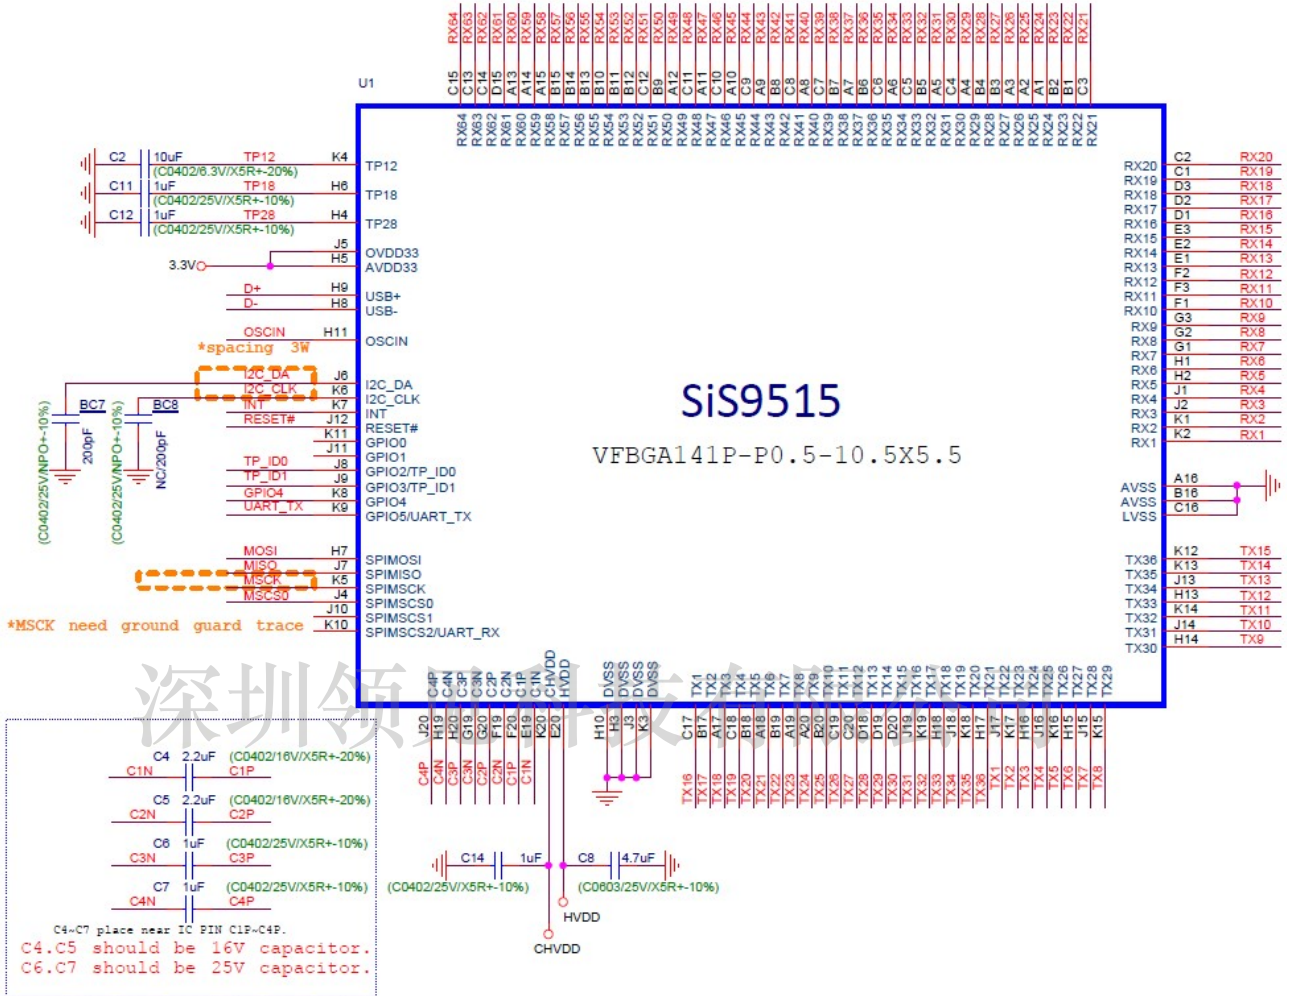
RX64 RX63 RX62 RX61 RX60 RX59 RX58 RX57 RX56 RX55 RX54 RX53 RX52 RX51 RX50 RX49 RX48 RX47 RX46 RX45 RX44 RX43 RX42 RX41 RX40 RX39 RX38 RX37 RX36 RX35 RX34 RX33 RX32 RX31 RX30 RX29 RX28 RX27 RX26 RX25 RX24 RX23 RX22 RX21

C15 C13 C14 D15 A13 A14 A15 B15 B14 B13 B10 B11 B12 C12 B9 A12 C11 A11 C10 A10 C9 A9 B8 C8 A8 C7 B7 A7 B6 C6 A6 C5 B5 A5 C4 A4 B4 B3 A3 A2 A1 B2 B1 C3

U1

RX64 RX63 RX62 RX61 RX60 RX59 RX58 RX57 RX56 RX55 RX54 RX53 RX52 RX51 RX50 RX49 RX48 RX47 RX46 RX45 RX44 RX43 RX42 RX41 RX40 RX39 RX38 RX37 RX36 RX35 RX34 RX33 RX32 RX31 RX30 RX29 RX28 RX27 RX26 RX25 RX24 RX23 RX22 RX21

C2 10uF TP12 K4 TP12
(C0402/6.3V/X5R+-20%)
C11 1uF TP18 H6 TP18
(C0402/25V/X5R+-10%)
C12 1uF TP28 H4 TP28
(C0402/25V/X5R+-10%)
J5 OVDD33
3.3V H5 AVDD33
D+ H9 USB+
D- H8 USB-
OSCIN H11 OSCIN
*spacing 3W
I2C_DA J6 I2C_DA
I2C_CLK K6 I2C_CLK
BC7 BC8 INT K7 INT
RESET# J12 RESET#
K11 GPIO0
J11 GPIO1
TP_ID0 J8 GPIO2/TP_ID0
TP_ID1 J9 GPIO3/TP_ID1
GPIO4 K8 GPIO4
UART_TX K9 GPIO5/UART_TX
200pF NC/200pF
(C0402/25V/NPO+-10%) (C0402/25V/NPO+-10%)
MOSI H7 SPIMOSI
MISO J7 SPIMISO
MSCK K5 SPIMSCK
MSCS0 J4 SPIMSCS0
J10 SPIMSCS1
*MSCK need ground guard trace K10 SPIMSCS2/UART_RX

SiS9515
VFBGA141P-P0.5-10.5X5.5

RX20 C2 RX20
RX19 C1 RX19
RX18 D3 RX18
RX17 D2 RX17
RX16 D1 RX16
RX15 E3 RX15
RX14 E2 RX14
RX13 E1 RX13
RX12 F2 RX12
RX11 F3 RX11
RX10 F1 RX10
RX9 G3 RX9
RX8 G2 RX8
RX7 G1 RX7
RX6 H1 RX6
RX5 H2 RX5
RX4 J1 RX4
RX3 J2 RX3
RX2 K1 RX2
RX1 K2 RX1
AVSS A16
AVSS B16
LVSS C16
TX36 K12 TX15
TX35 K13 TX14
TX34 J13 TX13
TX33 H13 TX12
TX32 K14 TX11
TX31 J14 TX10
TX30 H14 TX9

C4P C4N C3P C3N C2P C2N C1P C1N CHVDD HVDD DVSS DVSS DVSS DVSS TX1 TX2 TX3 TX4 TX5 TX6 TX7 TX8 TX9 TX10 TX11 TX12 TX13 TX14 TX15 TX16 TX17 TX18 TX19 TX20 TX21 TX22 TX23 TX24 TX25 TX26 TX27 TX28 TX29
J20 H19 H20 G19 G20 F19 F20 E19 K20 E20 H10 H3 J3 K3 C17 B17 A17 C18 B18 A18 B19 A19 A20 B20 C19 C20 D18 D19 D20 J19 J18 H18 K19 K18 H17 J17 K17 J16 K16 H15 J15 K15
C4P C4N C3P C3N C2P C2N C1P C1N
TX16 TX17 TX18 TX19 TX20 TX21 TX22 TX23 TX24 TX25 TX26 TX27 TX28 TX29 TX30 TX31 TX32 TX33 TX34 TX35 TX36 TX1 TX2 TX3 TX4 TX5 TX6 TX7 TX8

C4 2.2uF (C0402/16V/X5R+-20%)
C1N C1P
C5 2.2uF (C0402/16V/X5R+-20%)
C2N C2P
C6 1uF (C0402/25V/X5R+-10%)
C3N C3P
C7 1uF (C0402/25V/X5R+-10%)
C4N C4P
C4~C7 place near IC PIN C1P~C4P.
C4.C5 should be 16V capacitor.
C6.C7 should be 25V capacitor.

C14 1uF C8 4.7uF
(C0402/25V/X5R+-10%) (C0603/25V/X5R+-10%)
HVDD
CHVDD

深圳领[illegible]科技有限公司